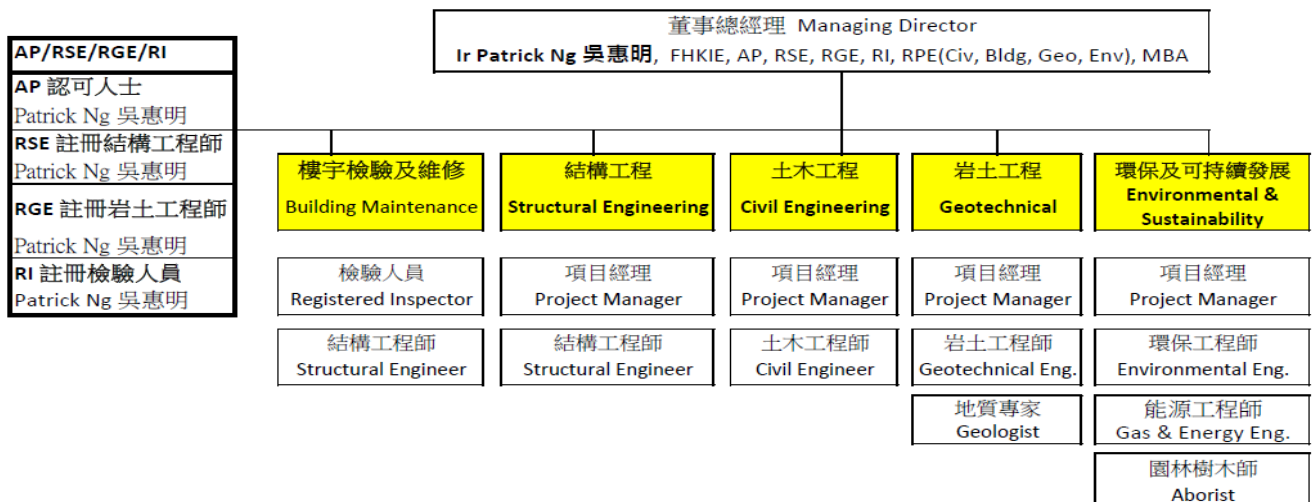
董事總經理 Managing Director
Ir Patrick Ng 吳惠明, FHKIE, AP, RSE, RGE, RI, RPE(Civ, Bldg, Geo, Env), MBA

AP/RSE/RGE/RI
AP 認可人士
Patrick Ng 吳惠明
RSE 註冊結構工程師
Patrick Ng 吳惠明
RGE 註冊岩土工程師
Patrick Ng 吳惠明
RI 註冊檢驗人員
Patrick Ng 吳惠明

樓宇檢驗及維修
Building Maintenance
檢驗人員
Registered Inspector
結構工程師
Structural Engineer

結構工程
Structural Engineering
項目經理
Project Manager
結構工程師
Structural Engineer

土木工程
Civil Engineering
項目經理
Project Manager
土木工程師
Civil Engineer

岩土工程
Geotechnical
項目經理
Project Manager
岩土工程師
Geotechnical Eng.
地質專家
Geologist

環保及可持續發展
Environmental & Sustainability
項目經理
Project Manager
環保工程師
Environmental Eng.
能源工程師
Gas & Energy Eng.
園林樹木師
Aborist